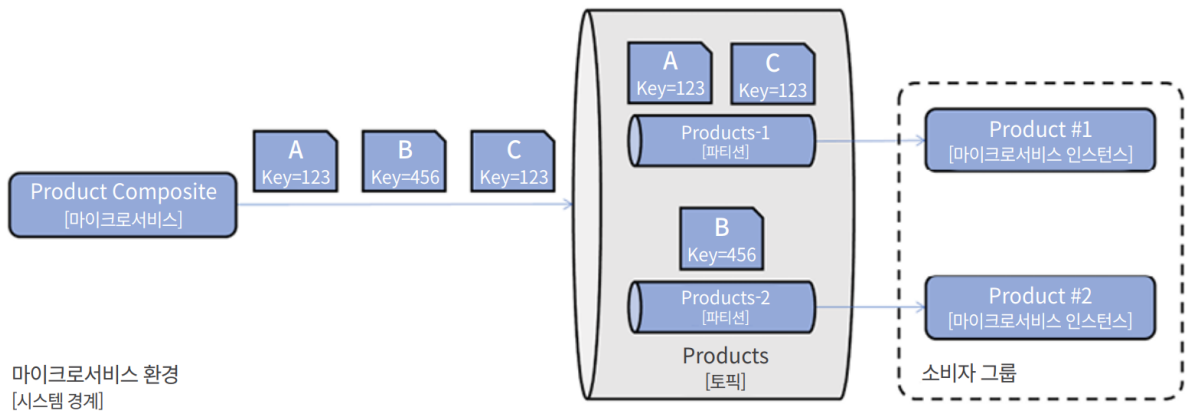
A
Key=123

C
Key=123

Products-1
[파티션]

Product #1
[마이크로서비스 인스턴스]

A
Key=123

B
Key=456

C
Key=123

Product Composite
[마이크로서비스]

B
Key=456

Products-2
[파티션]

Product #2
[마이크로서비스 인스턴스]

Products
[토픽]

소비자 그룹

마이크로서비스 환경
[시스템 경계]